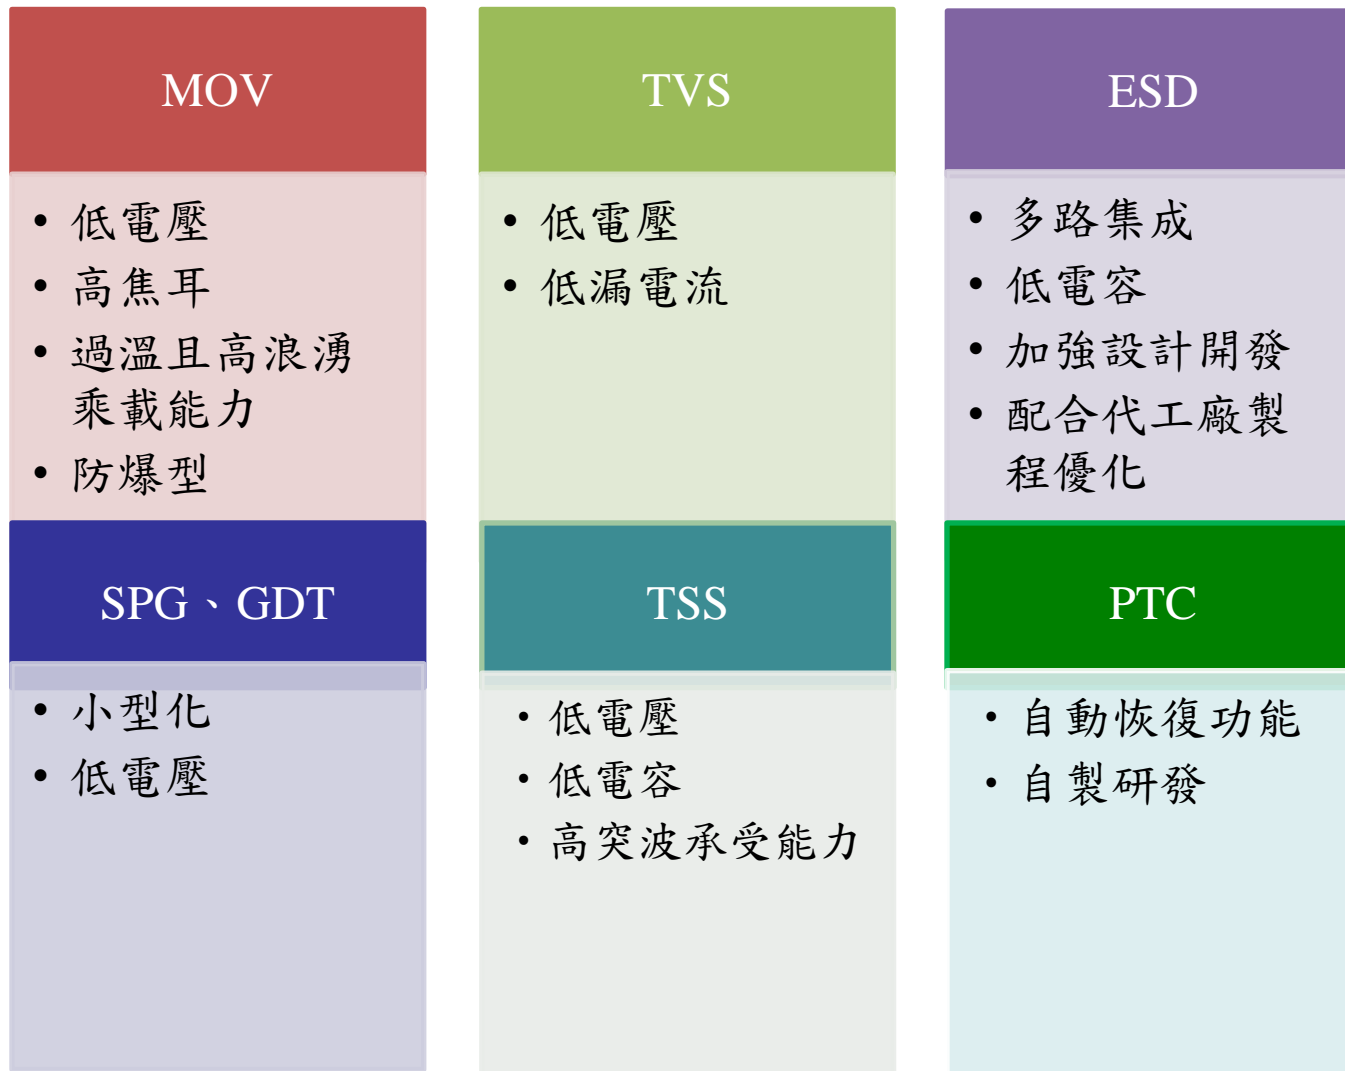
MOV

- 低電壓
- 高焦耳
- 過溫且高浪湧乘載能力
- 防爆型

TVS

- 低電壓
- 低漏電流

ESD

- 多路集成
- 低電容
- 加強設計開發
- 配合代工廠製程優化

SPG、GDT

- 小型化
- 低電壓

TSS

- 低電壓
- 低電容
- 高突波承受能力

PTC

- 自動恢復功能
- 自製研發